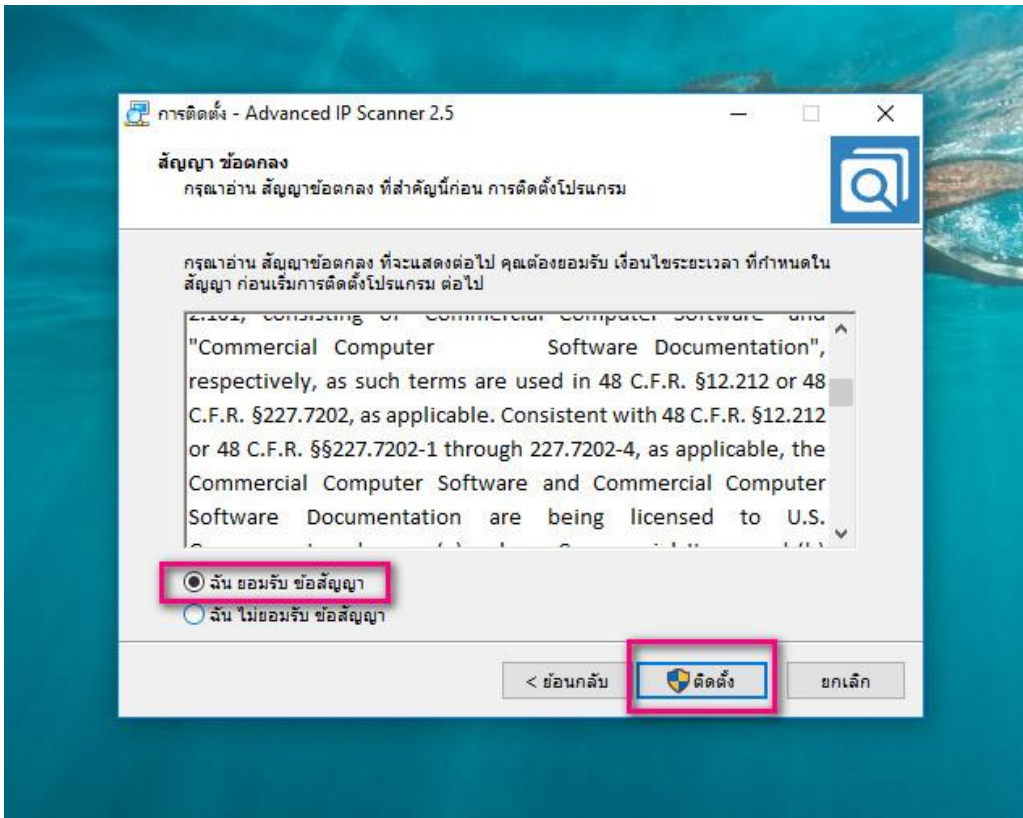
การติดตั้ง - Advanced IP Scanner 2.5

สัญญา ข้อตกลง
กรุณาอ่าน สัญญาข้อตกลง ที่สำคัญนี้ก่อน การติดตั้งโปรแกรม

กรุณาอ่าน สัญญาข้อตกลง ที่จะแสดงต่อไป คุณต้องยอมรับ เงื่อนไขระยะเวลา ที่กำหนดใน สัญญา ก่อนเริ่มการติดตั้งโปรแกรม ต่อไป

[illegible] "Commercial Computer Software Documentation", respectively, as such terms are used in 48 C.F.R. §12.212 or 48 C.F.R. §227.7202, as applicable. Consistent with 48 C.F.R. §12.212 or 48 C.F.R. §§227.7202-1 through 227.7202-4, as applicable, the Commercial Computer Software and Commercial Computer Software Documentation are being licensed to U.S. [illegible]

ฉัน ยอมรับ ข้อสัญญา
ฉัน ไม่ยอมรับ ข้อสัญญา

< ย้อนกลับ
ติดตั้ง
ยกเลิก